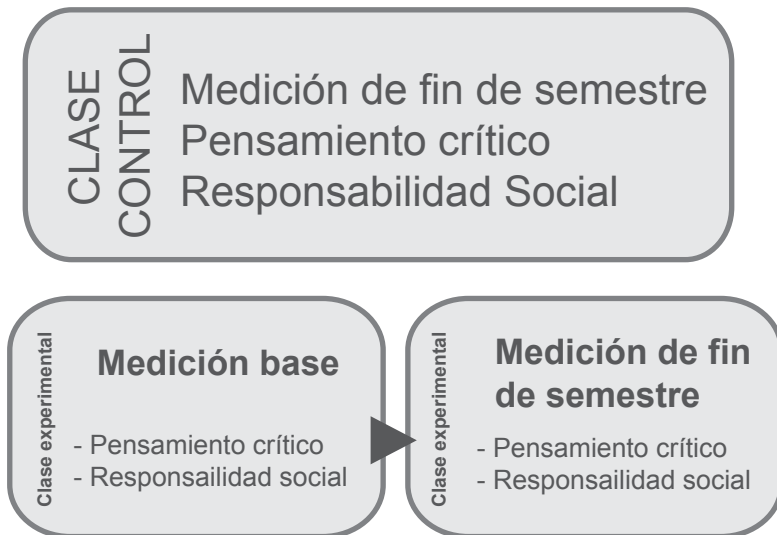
CLASE CONTROL
Medición de fin de semestre
Pensamiento crítico
Responsabilidad Social

Clase experimental
Medición base
- Pensamiento crítico
- Responsailidad social

Clase experimental
Medición de fin de semestre
- Pensamiento crítico
- Responsailidad social